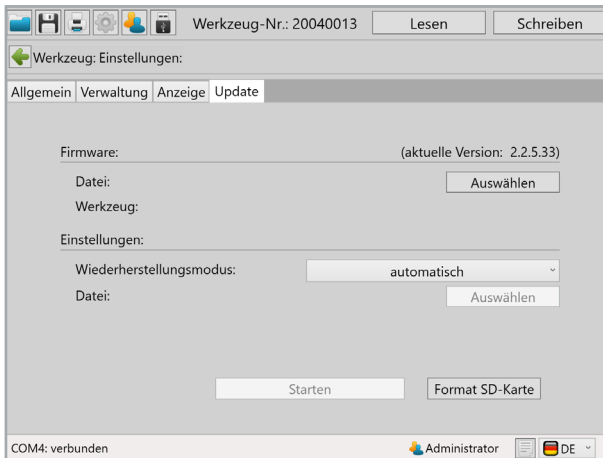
Werkzeug-Nr.: 20040013 Lesen Schreiben

Werkzeug: Einstellungen:

Allgemein Verwaltung Anzeige Update

Firmware: (aktuelle Version: 2.2.5.33)

Datei: Auswählen

Werkzeug:

Einstellungen:

Wiederherstellungsmodus: automatisch

Datei: Auswählen

Starten Format SD-Karte

COM4: verbunden Administrator DE